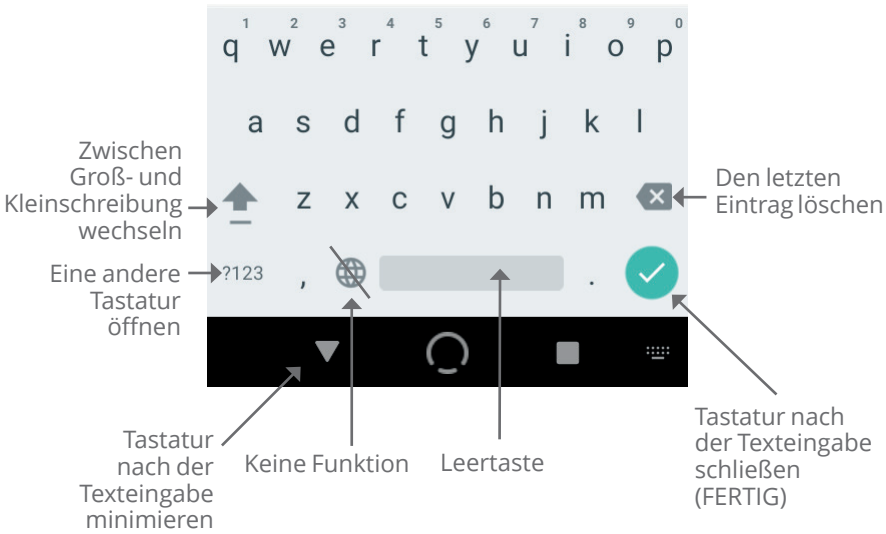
1 2 3 4 5 6 7 8 9 0
q w e r t y u i o p
a s d f g h j k l
z x c v b n m
?123 , .

Zwischen Groß- und Kleinschreibung wechseln

Den letzten Eintrag löschen

Eine andere Tastatur öffnen

Tastatur nach der Texteingabe minimieren

Keine Funktion

Leertaste

Tastatur nach der Texteingabe schließen (FERTIG)